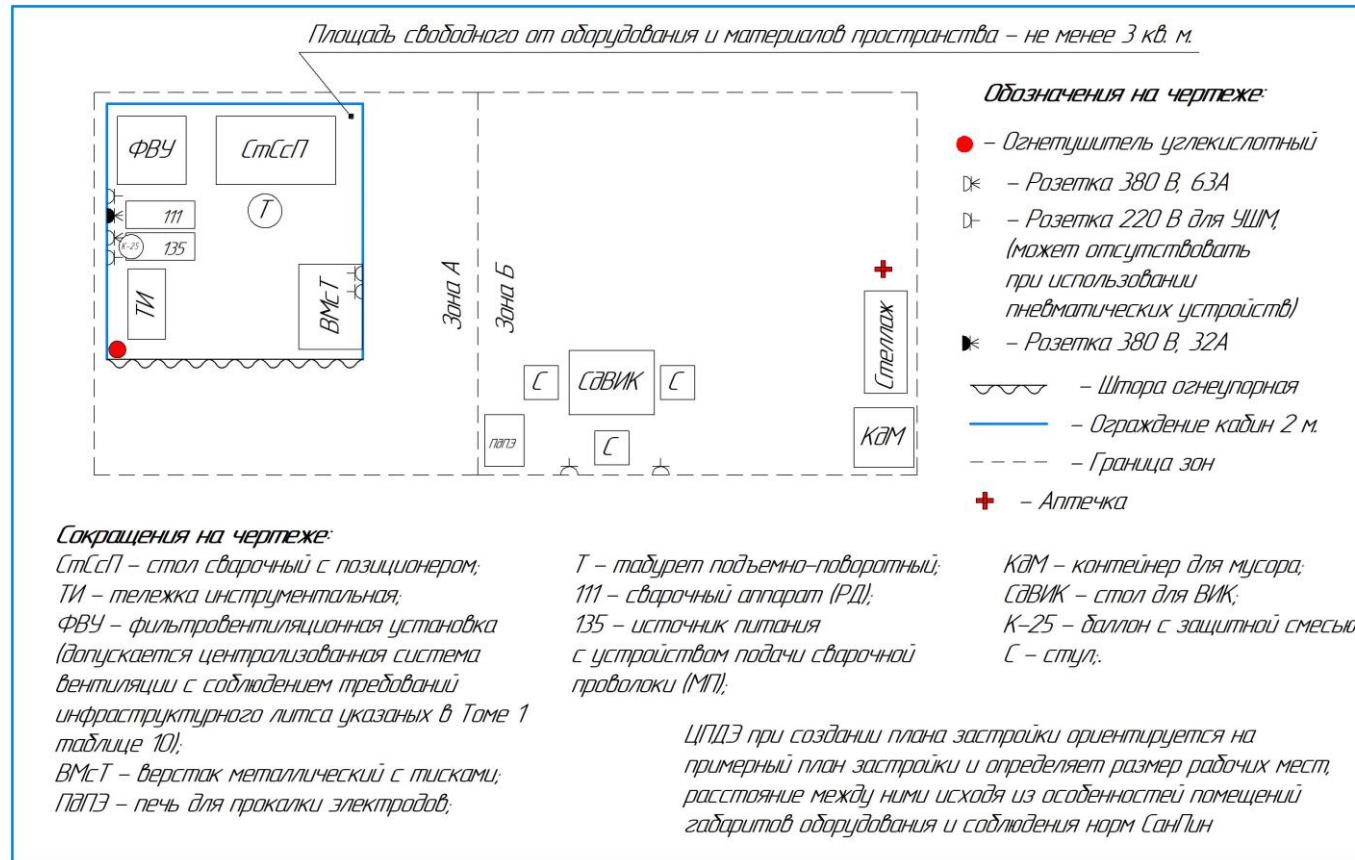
Площадь свободного от оборудования и материалов пространства – не менее 3 кв. м.

ФВУ

СтСсП

Т

111

К-25

135

ТИ

ВМсТ

Зона А

Зона Б

Стеллаж

С

САВИК

С

ПАПЭ

С

КАМ

Обозначения на чертеже:

– Огнетушитель углекислотный

– Розетка 380 В, 63А

– Розетка 220 В для УШМ, (может отсутствовать при использовании пневматических устройств)

– Розетка 380 В, 32А

– Штора огнеупорная

– Ограждение кабин 2 м.

– Граница зон

– Аптечка

Сокращения на чертеже:

СтСсП – стол сварочный с позиционером;
ТИ – тележка инструментальная;
ФВУ – фильтровентиляционная установка (допускается централизованная система вентиляции с соблюдением требований инфраструктурного литса указаных в Томе 1 таблице 10);
ВМсТ – верстак металлический с тисками;
ПАПЭ – печь для прокалки электродов;

Т – табурет подъемно-поворотный;
111 – сварочный аппарат (РД);
135 – источник питания с устройством подачи сварочной проволоки (МП);

КАМ – контейнер для мусора;
САВИК – стол для ВИК;
К-25 – баллон с защитной смесью
С – стул;.

ЦПДЭ при создании плана застройки ориентируется на примерный план застройки и определяет размер рабочих мест, расстояние между ними исходя из особенностей помещений габаритов оборудования и соблюдения норм СанПин